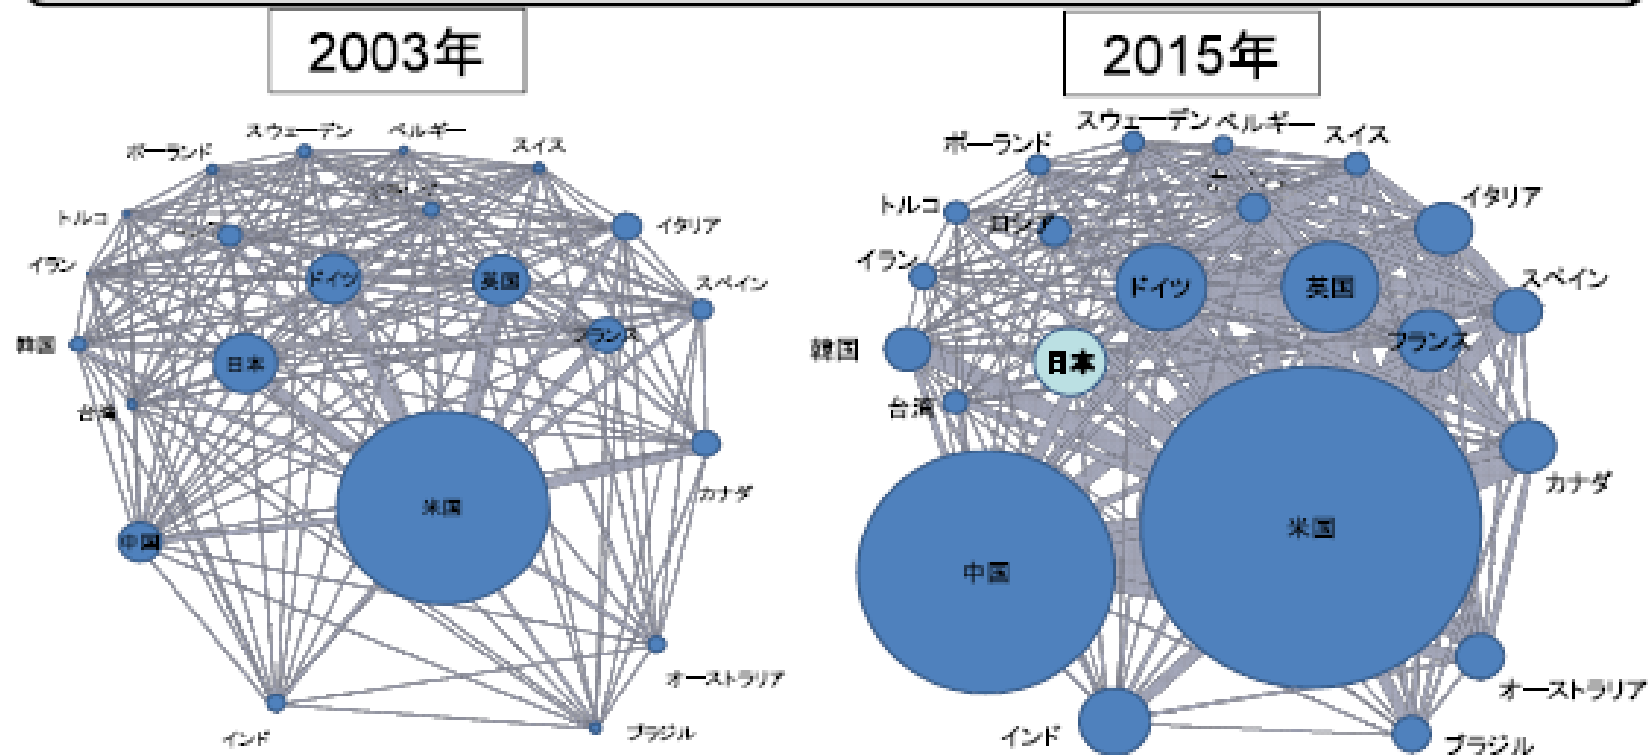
2003年

ポーランド
スウェーデン
ベルギー
スイス
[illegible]
トルコ
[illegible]
イタリア
イラン
ドイツ
英国
スペイン
韓国
フランス
日本
台湾
米国
カナダ
中国
オーストラリア
インド
ブラジル

2015年

スウェーデン
ベルギー
ポーランド
スイス
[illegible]
トルコ
イタリア
ロシア
イラン
スペイン
ドイツ
英国
韓国
フランス
日本
台湾
カナダ
米国
中国
オーストラリア
インド
ブラジル